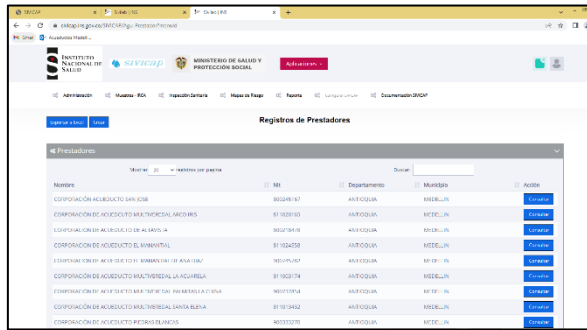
SIVICAP | Sivicap | INS | Sivicap | INS

sivicap.ins.gov.co/SIVICAP/gui/Prestador/Prestadores

Gmail | Acueductos Medell...

INSTITUTO NACIONAL DE SALUD | SIVICAP | MINISTERIO DE SALUD Y PROTECCIÓN SOCIAL | Aplicaciones

Administración | Muestras - IRCA | Inspección Sanitaria | Mapas de Riesgo | Reporte | Cargue Masivo | Documentación SIVICAP

Exportar a Excel | Excel

Registros de Prestadores

Prestadores

Mostrar 20 registros por página

Buscar:

| Nombre | Nit | Departamento | Municipio | Acción |
|---|---|---|---|---|
| CORPORACIÓN ACUEDUCTO SAN JOSE | 900249167 | ANTIOQUIA | MEDELLIN | Consultar |
| CORPORACION DE ACUEDUCTO MULTIVEREDAL ARCOIRIS | 811020150 | ANTIOQUIA | MEDELLIN | Consultar |
| CORPORACIÓN DE ACUEDUCTO DE ALTAVISTA | 900018419 | ANTIOQUIA | MEDELLIN | Consultar |
| CORPORACION DE ACUEDUCTO EL MANANTIAL | 811024558 | ANTIOQUIA | MEDELLIN | Consultar |
| CORPORACION DE ACUEDUCTO EL MANANTIAL DE ASA FINZ | 900495467 | ANTIOQUIA | MEDELLIN | Consultar |
| CORPORACION DE ACUEDUCTO MULTIVEREDAL LA ACUARELA | 811003174 | ANTIOQUIA | MEDELLIN | Consultar |
| CORPORACION DE ACUEDUCTO MULTIVEREDAL PALMITAS LA CUNA | 900073854 | ANTIOQUIA | MEDELLIN | Consultar |
| CORPORACION DE ACUEDUCTO MULTIVEREDAL SANTA ELENA | 811013452 | ANTIOQUIA | MEDELLIN | Consultar |
| CORPORACIÓN ACUEDUCTO PIEDRAS BLANCAS | 900303270 | ANTIOQUIA | MEDELLIN | Consultar |